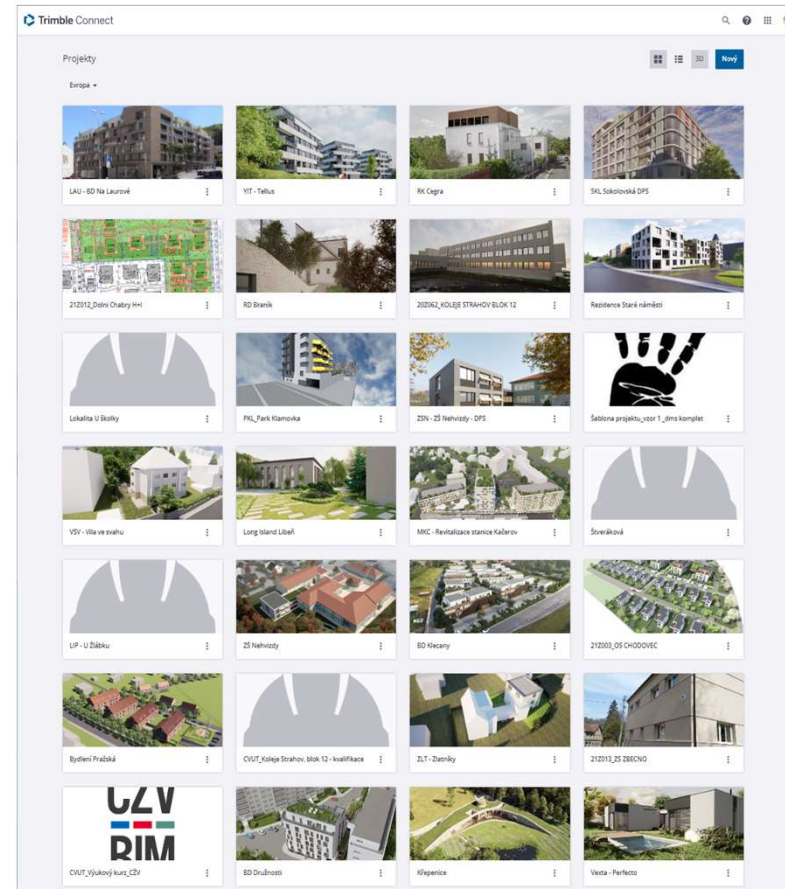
Trimble Connect

Projekty

3D Nový

Evropa

LAU - BD Na Laurové

YIT - Tellus

RK Cegra

SKL Sokolovská DPS

21Z012_Dolní Chabry H+I

RD Braník

20Z062_KOLEJE STRAHOV BLOK 12

Residence Staré náměstí

Lokalita U Školky

PKL_Park Klamovka

ZSN - ZŠ Nehvizdy - DPS

Šablona projektu_vzor 1_dms komplet

VSV - Vila ve svahu

Long Island Libeň

MKC - Revitalizace stanice Kačerov

Štveráková

LIP - U Žlábku

ZŠ Nehvizdy

BD Klecany

21Z003_OS CHODOVEC

Bydlení Pražská

CVUT_Koleje Strahov, blok 12 - kvalifikace

ZLT - Zlatníky

21Z013_ZS ZBECNO

CZV
BIM

CVUT_Výukový kurz_CŽV

BD Družnosti

Křepenice

Vexta - Perfecto